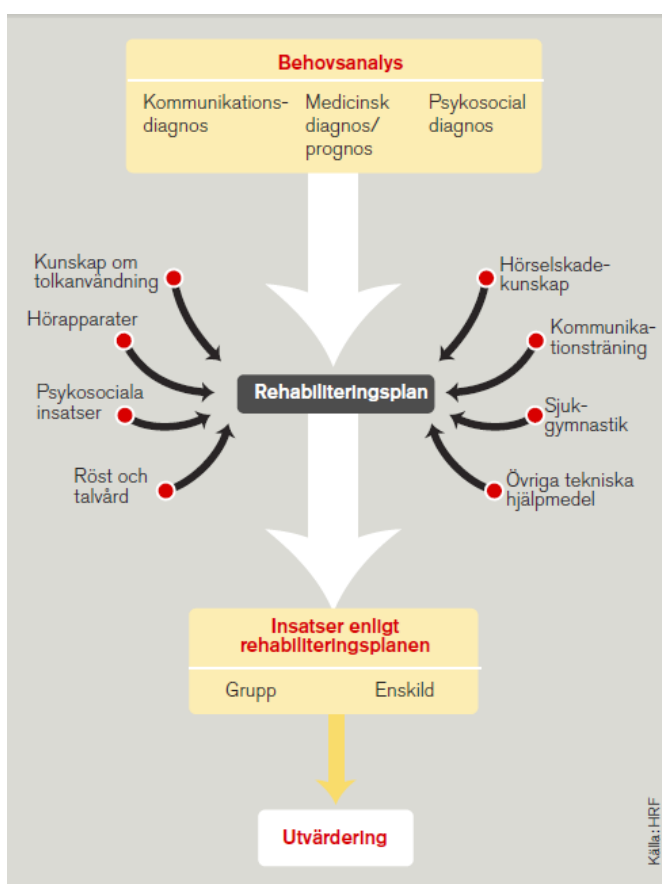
Behovsanalys

Kommunikationsdiagnos

Medicinsk diagnos/ prognos

Psykosocial diagnos

Kunskap om tolkanvändning

Hörapparater

Psykosociala insatser

Röst och talvård

Hörselskadekunskap

Kommunikationsträning

Sjukgymnastik

Övriga tekniska hjälpmedel

Rehabiliteringsplan

Insatser enligt rehabiliteringsplanen

Grupp

Enskild

Utvärdering

Källa: HRF